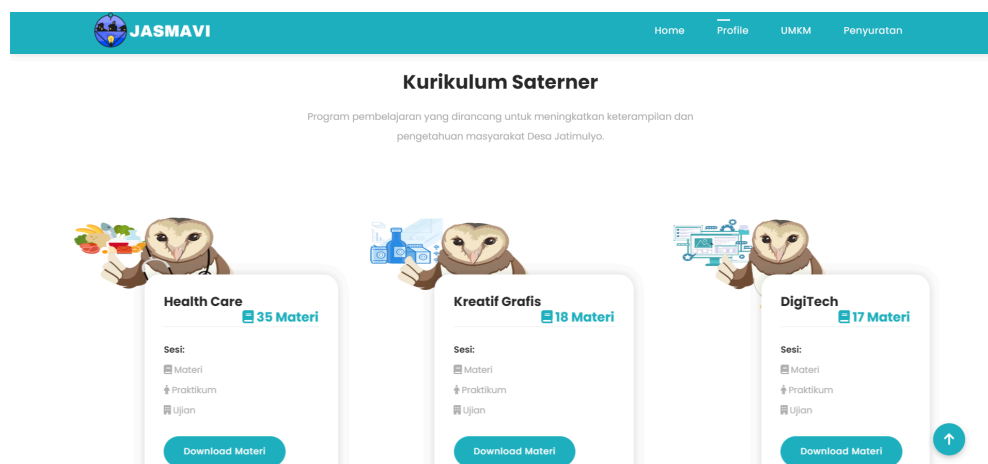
JASMAVI

Home Profile UMKM Penyuratan

Kurikulum Saterner

Program pembelajaran yang dirancang untuk meningkatkan keterampilan dan pengetahuan masyarakat Desa Jatimulyo.

Health Care
35 Materi
Sesi:
Materi
Praktikum
Ujian
Download Materi

Kreatif Grafis
18 Materi
Sesi:
Materi
Praktikum
Ujian
Download Materi

DigiTech
17 Materi
Sesi:
Materi
Praktikum
Ujian
Download Materi